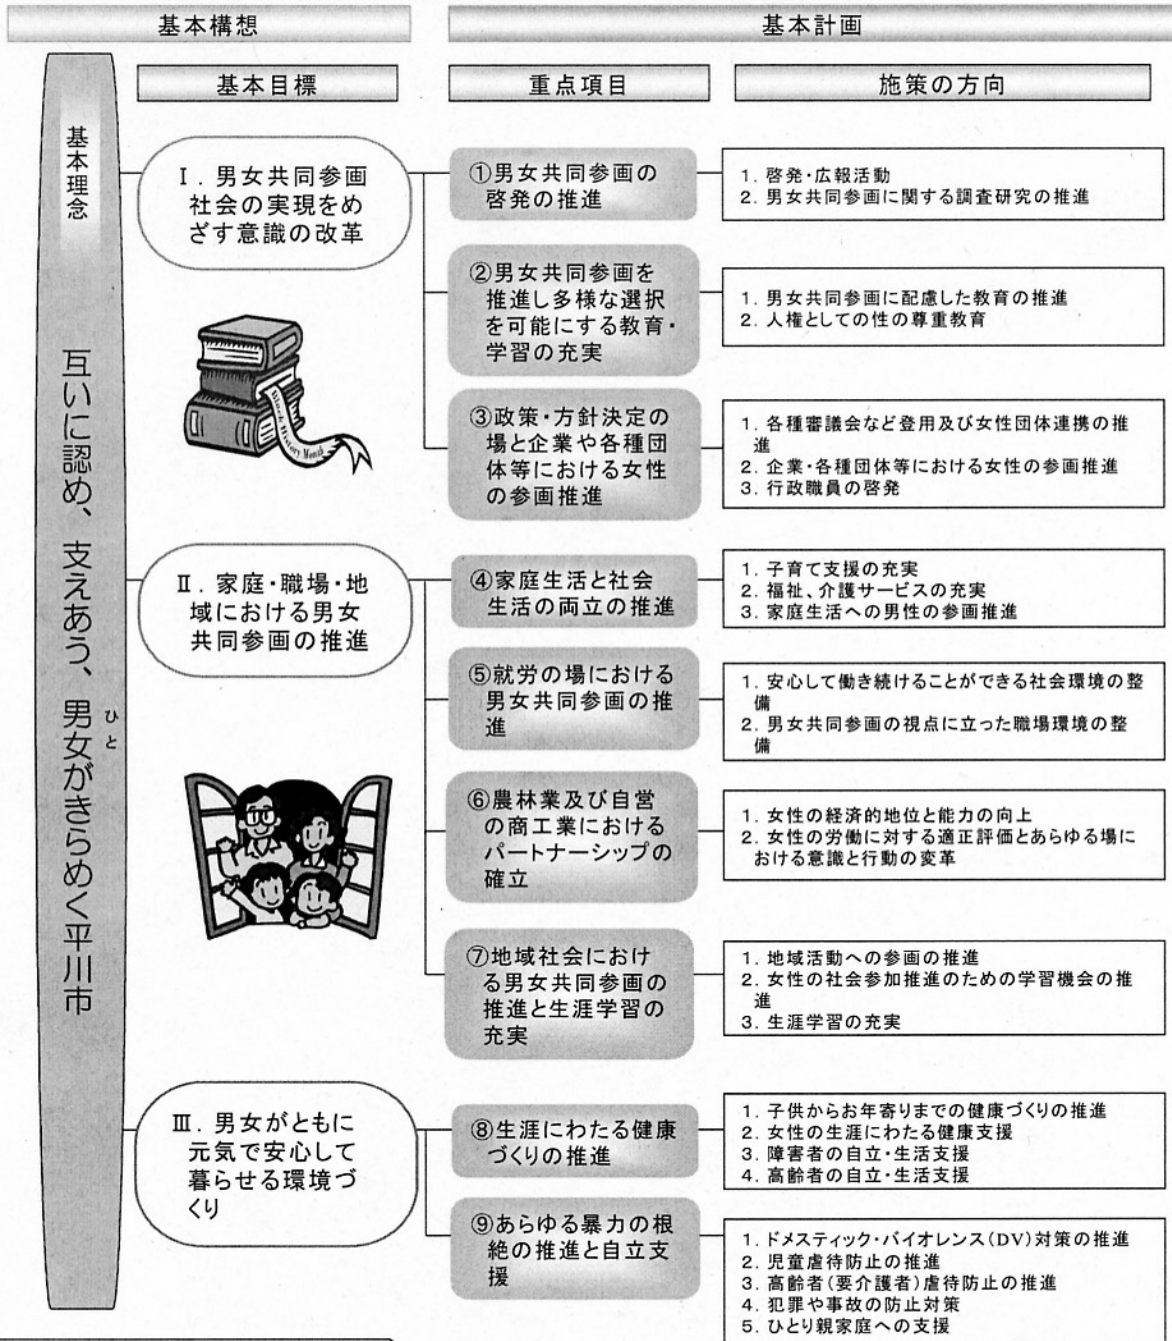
基本構想

基本計画

基本目標

重点項目

施策の方向

基本理念

互いに認め、支えあう、男女（ひと）がきらめく平川市

Ⅰ．男女共同参画社会の実現をめざす意識の改革

①男女共同参画の啓発の推進

1．啓発・広報活動
2．男女共同参画に関する調査研究の推進

②男女共同参画を推進し多様な選択を可能にする教育・学習の充実

1．男女共同参画に配慮した教育の推進
2．人権としての性の尊重教育

③政策・方針決定の場と企業や各種団体等における女性の参画推進

1．各種審議会など登用及び女性団体連携の推進
2．企業・各種団体等における女性の参画推進
3．行政職員の啓発

Ⅱ．家庭・職場・地域における男女共同参画の推進

④家庭生活と社会生活の両立の推進

1．子育て支援の充実
2．福祉、介護サービスの充実
3．家庭生活への男性の参画推進

⑤就労の場における男女共同参画の推進

1．安心して働き続けることができる社会環境の整備
2．男女共同参画の視点に立った職場環境の整備

⑥農林業及び自営の商工業におけるパートナーシップの確立

1．女性の経済的地位と能力の向上
2．女性の労働に対する適正評価とあらゆる場における意識と行動の変革

⑦地域社会における男女共同参画の推進と生涯学習の充実

1．地域活動への参画の推進
2．女性の社会参加推進のための学習機会の推進
3．生涯学習の充実

Ⅲ．男女がともに元気で安心して暮らせる環境づくり

⑧生涯にわたる健康づくりの推進

1．子供からお年寄りまでの健康づくりの推進
2．女性の生涯にわたる健康支援
3．障害者の自立・生活支援
4．高齢者の自立・生活支援

⑨あらゆる暴力の根絶の推進と自立支援

1．ドメスティック・バイオレンス（DV）対策の推進
2．児童虐待防止の推進
3．高齢者（要介護者）虐待防止の推進
4．犯罪や事故の防止対策
5．ひとり親家庭への支援